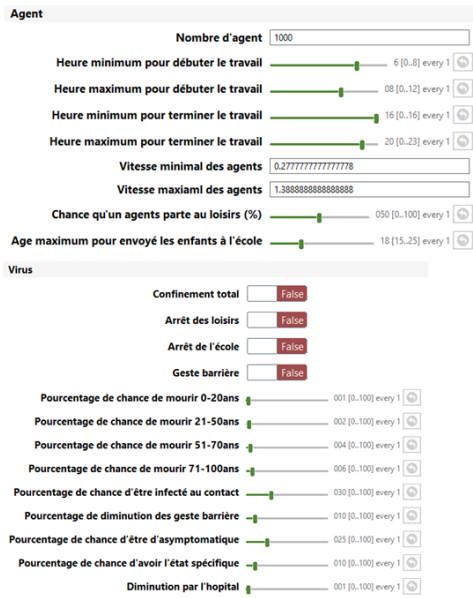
Agent

Nombre d'agent 1000

Heure minimum pour débuter le travail 6 [0..8] every 1

Heure maximum pour débuter le travail 08 [0..12] every 1

Heure minimum pour terminer le travail 16 [0..16] every 1

Heure maximum pour terminer le travail 20 [0..23] every 1

Vitesse minimal des agents 0.2777777777777778

Vitesse maxiaml des agents 1.3888888888888888

Chance qu'un agents parte au loisirs (%) 050 [0..100] every 1

Age maximum pour envoyé les enfants à l'école 18 [15..25] every 1

Virus

Confinement total False

Arrêt des loisirs False

Arrêt de l'école False

Geste barrière False

Pourcentage de chance de mourir 0-20ans 001 [0..100] every 1

Pourcentage de chance de mourir 21-50ans 002 [0..100] every 1

Pourcentage de chance de mourir 51-70ans 004 [0..100] every 1

Pourcentage de chance de mourir 71-100ans 006 [0..100] every 1

Pourcentage de chance d'être infecté au contact 030 [0..100] every 1

Pourcentage de diminution des geste barrière 010 [0..100] every 1

Pourcentage de chance d'être d'asymptomatique 025 [0..100] every 1

Pourcentage de chance d'avoir l'état spécifique 010 [0..100] every 1

Diminution par l'hopital 001 [0..100] every 1